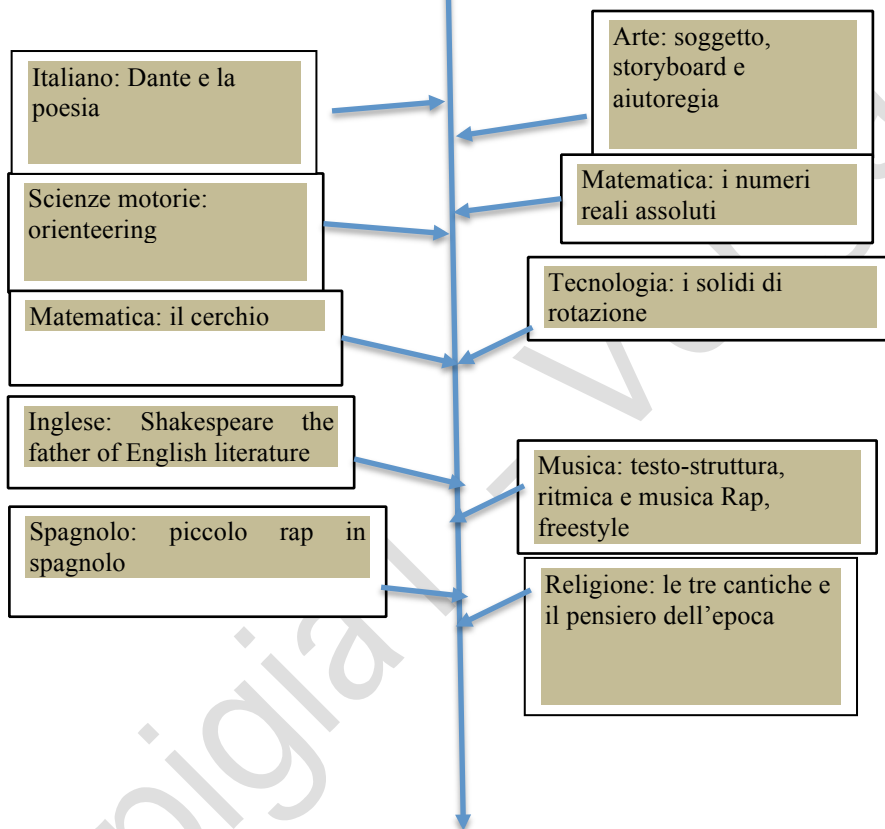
Italiano: Dante e la poesia

Arte: soggetto, storyboard e aiutoregia

Scienze motorie: orienteering

Matematica: i numeri reali assoluti

Tecnologia: i solidi di rotazione

Matematica: il cerchio

Inglese: Shakespeare the father of English literature

Musica: testo-struttura, ritmica e musica Rap, freestyle

Spagnolo: piccolo rap in spagnolo

Religione: le tre cantiche e il pensiero dell'epoca